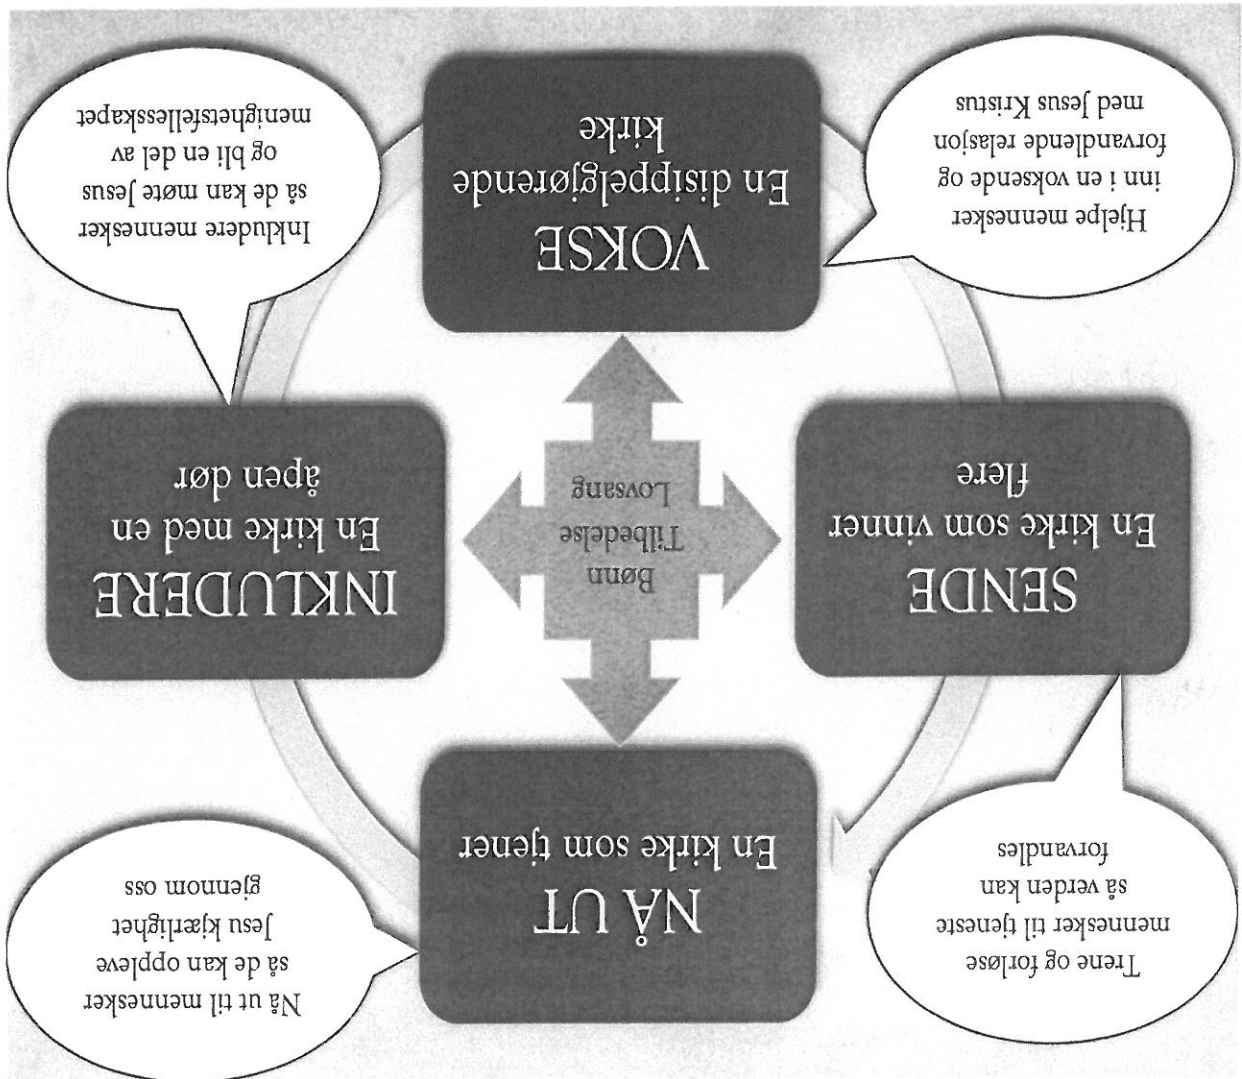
NÅ UT
En kirke som tjener

Nå ut til mennesker så de kan oppleve Jesu kjærlighet gjennom oss

Trene og frigjøre mennesker til tjeneste så verden kan forvandles

SENDE
En kirke som vinner flere

INKLUDERE
En kirke med en åpen dør

Bønn
Tilbedelse
Lovsang

VOKSE
En disippelgjørende kirke

Hjelpe mennesker inn i en voksende og forvandlende relasjon med Jesus Kristus

Inkludere mennesker så de kan møte Jesus og bli en del av menighetsfellesskapet